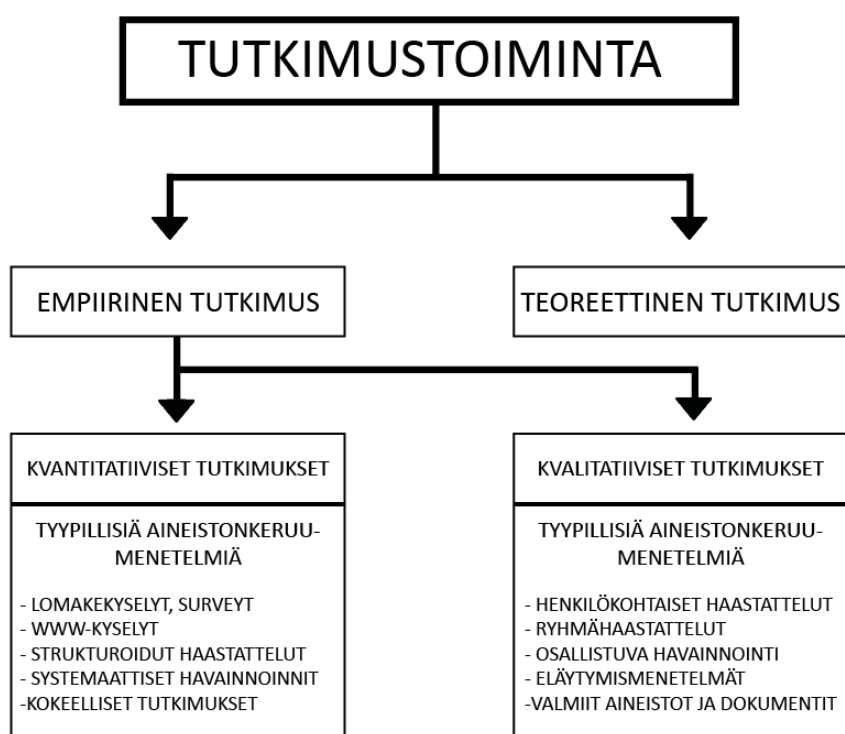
TUTKIMUSTOIMINTA

EMPIIRINEN TUTKIMUS

TEOREETTINEN TUTKIMUS

KVANTITATIIVISET TUTKIMUKSET

TYYPILLISIÄ AINEISTONKERUU-MENETELMIÄ

- LOMAKEKYSELYT, SURVEYT
- WWW-KYSELYT
- STRUKTUROIDUT HAASTATTELUT
- SYSTEMAATTISET HAVAINNOINNIT
-KOKEELLISET TUTKIMUKSET

KVALITATIIVISET TUTKIMUKSET

TYYPILLISIÄ AINEISTONKERUU-MENETELMIÄ

- HENKILÖKOHTAISET HAASTATTELUT
- RYHMÄHAASTATTELUT
- OSALLISTUVA HAVAINNOINTI
- ELÄYTYMISMENETELMÄT
-VALMIIT AINEISTOT JA DOKUMENTIT